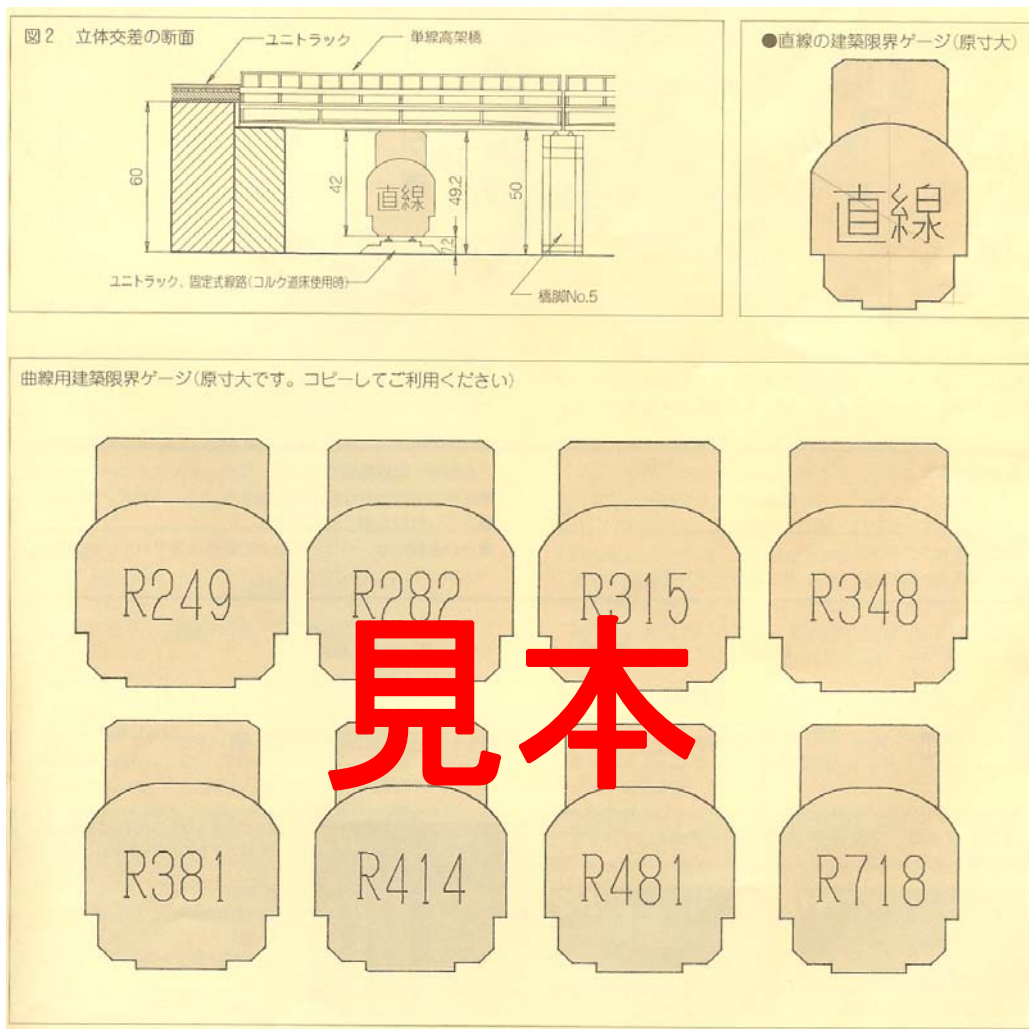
図2 立体交差の断面

ユニトラック

単線高架橋

60

42

直線

49.2

50

12

ユニトラック、固定式線路(コルク道床使用時)

橋脚No.5

●直線の建築限界ゲージ(原寸大)

直線

曲線用建築限界ゲージ(原寸大です。コピーしてご利用ください)

R249

R282

R315

R348

見本

R381

R414

R481

R718